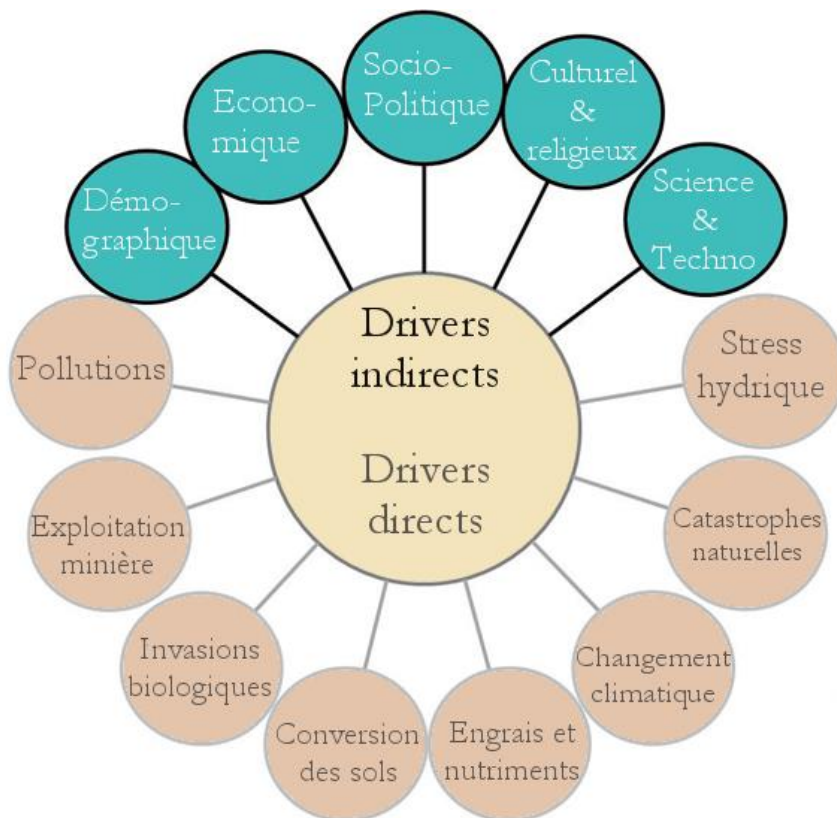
Socio-Politique

Econo-mique

Culturel & religieux

Démo-graphique

Science & Techno

Drivers indirects

Drivers directs

Pollutions

Stress hydrique

Exploitation minière

Catastrophes naturelles

Invasions biologiques

Changement climatique

Conversion des sols

Engrais et nutriments